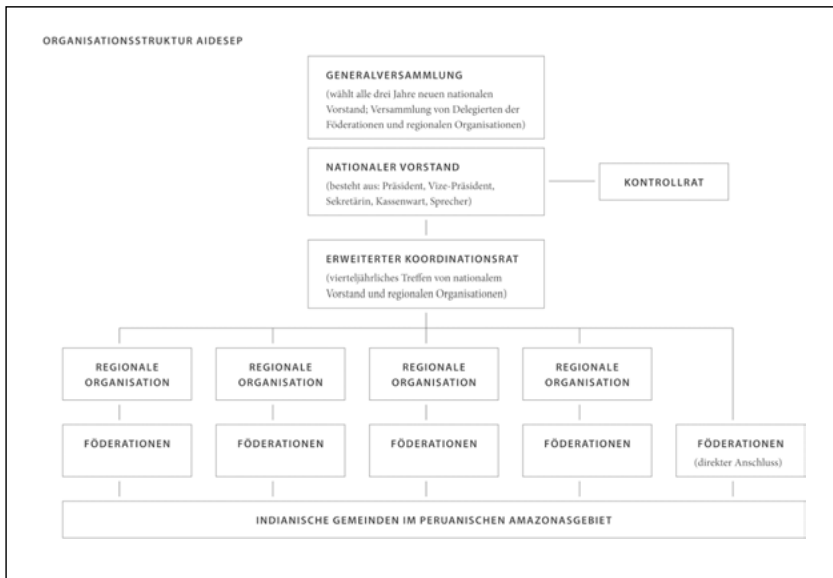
ORGANISATIONSSTRUKTUR AIDESEP

GENERALVERSAMMLUNG
(wählt alle drei Jahre neuen nationalen Vorstand; Versammlung von Delegierten der Föderationen und regionalen Organisationen)

NATIONALER VORSTAND
(besteht aus: Präsident, Vize-Präsident, Sekretärin, Kassenwart, Sprecher)

KONTROLLRAT

ERWEITERTER KOORDINATIONSRAT
(vierteljährliches Treffen von nationalem Vorstand und regionalen Organisationen)

REGIONALE ORGANISATION

REGIONALE ORGANISATION

REGIONALE ORGANISATION

REGIONALE ORGANISATION

FÖDERATIONEN

FÖDERATIONEN

FÖDERATIONEN

FÖDERATIONEN

FÖDERATIONEN
(direkter Anschluss)

INDIANISCHE GEMEINDEN IM PERUANISCHEN AMAZONASGEBIET